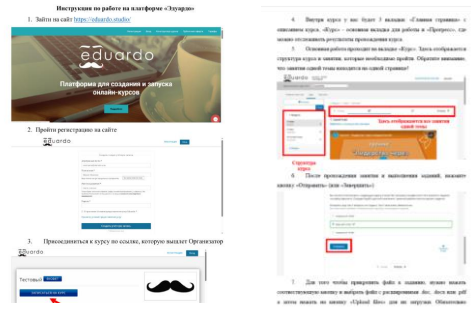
Инструкция по работе на платформе «Эдуардо»

1. Зайти на сайт https://eduardo.studio/

eduardo

Платформа для создания и запуска онлайн-курсов

2. Пройти регистрацию на сайте

eduardo

3. Присоединиться к курсу по ссылке, которую вышлет Организатор

Тестовый

4. Внутри курса у вас будет 3 вкладки «Главная страница» с описанием курса, «Курс» - основная вкладка для работы и «Прогресс», где можно отслеживать результаты прохождения курса

5. Основная работа проходит во вкладке «Курс». Здесь отображается структура курса и занятия, которые необходимо пройти. Обратите внимание, что занятия одной темы находятся на одной странице!

Здесь отображаются все занятия одной темы

Структура курса

6. После прохождения занятия и выполнения заданий, нажмите кнопку «Отправить» (или «Завершить»)

7. Для того чтобы прикрепить файл к заданию, нужно нажать соответствующую кнопку и выбрать файл с расширением .doc. Если вам рабо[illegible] в легко нажать на кнопку «Upload files» для их загрузки. Обязательно